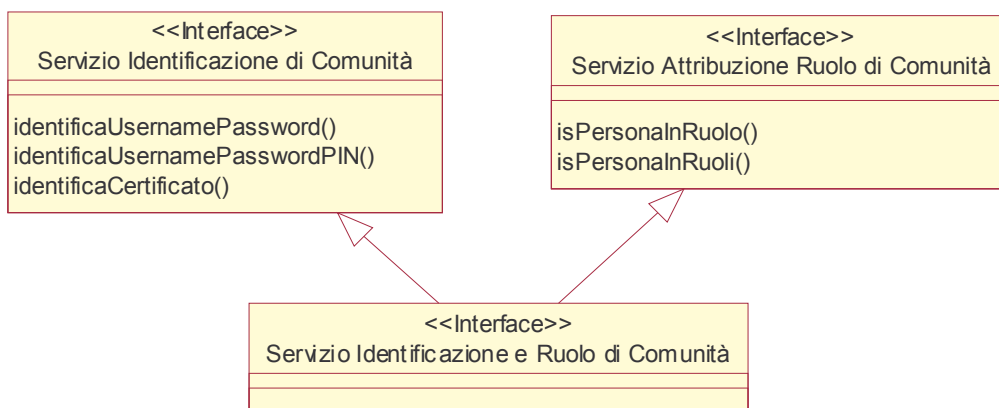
<<Interface>>
Servizio Identificazione di Comunità

identificaUsernamePassword()
identificaUsernamePasswordPIN()
identificaCertificato()

<<Interface>>
Servizio Attribuzione Ruolo di Comunità

isPersonaInRuolo()
isPersonaInRuoli()

<<Interface>>
Servizio Identificazione e Ruolo di Comunità